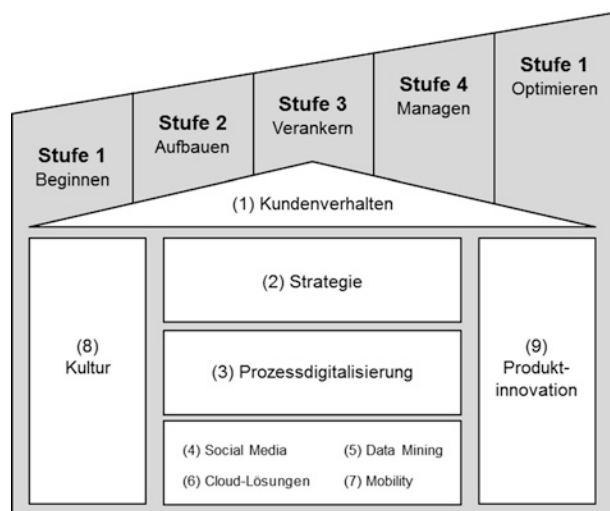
Stufe 1
Beginnen

Stufe 2
Aufbauen

Stufe 3
Verankern

Stufe 4
Managen

Stufe 1
Optimieren

(1) Kundenverhalten

(8)
Kultur

(2) Strategie

(3) Prozessdigitalisierung

(4) Social Media

(5) Data Mining

(6) Cloud-Lösungen

(7) Mobility

(9)
Produktinnovation